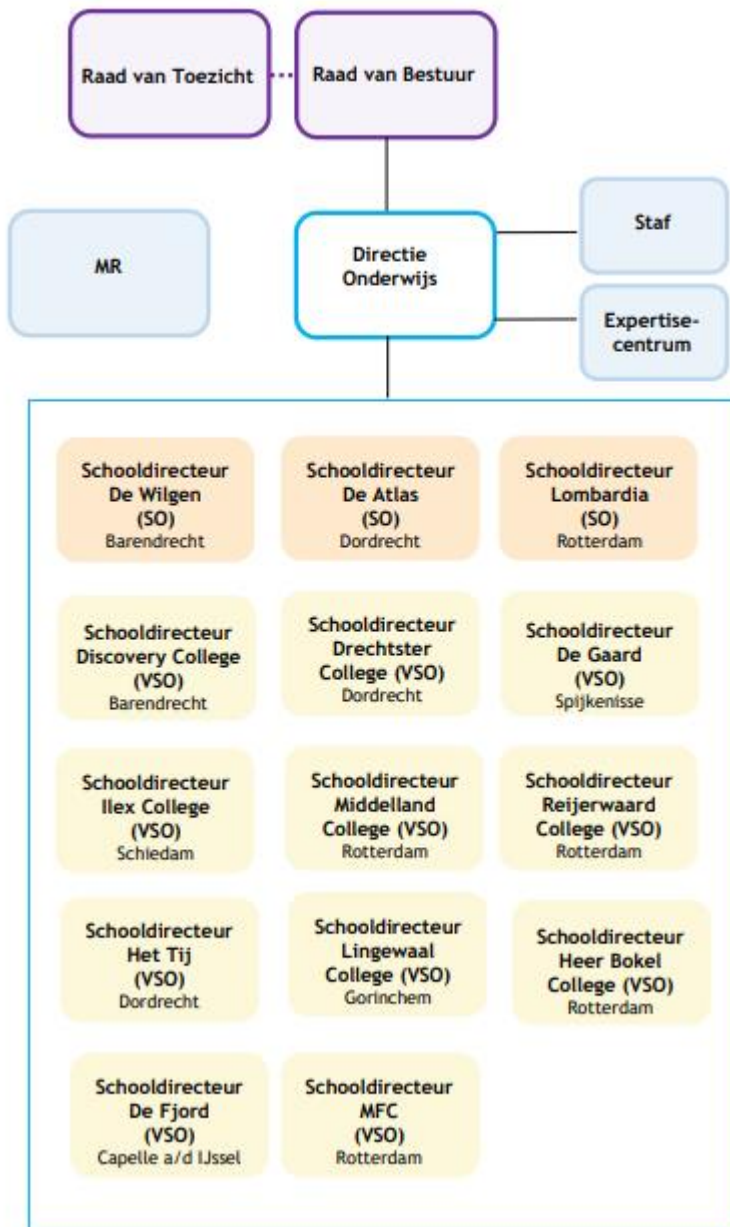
Raad van Toezicht

Raad van Bestuur

MR

Directie Onderwijs

Staf

Expertise-centrum

Schooldirecteur De Wilgen (SO) Barendrecht

Schooldirecteur De Atlas (SO) Dordrecht

Schooldirecteur Lombardia (SO) Rotterdam

Schooldirecteur Discovery College (VSO) Barendrecht

Schooldirecteur Drechtster College (VSO) Dordrecht

Schooldirecteur De Gaard (VSO) Spijkenisse

Schooldirecteur Ilex College (VSO) Schiedam

Schooldirecteur Middelland College (VSO) Rotterdam

Schooldirecteur Reijerwaard College (VSO) Rotterdam

Schooldirecteur Het Tij (VSO) Dordrecht

Schooldirecteur Lingewaal College (VSO) Gorinchem

Schooldirecteur Heer Bokel College (VSO) Rotterdam

Schooldirecteur De Fjord (VSO) Capelle a/d IJssel

Schooldirecteur MFC (VSO) Rotterdam